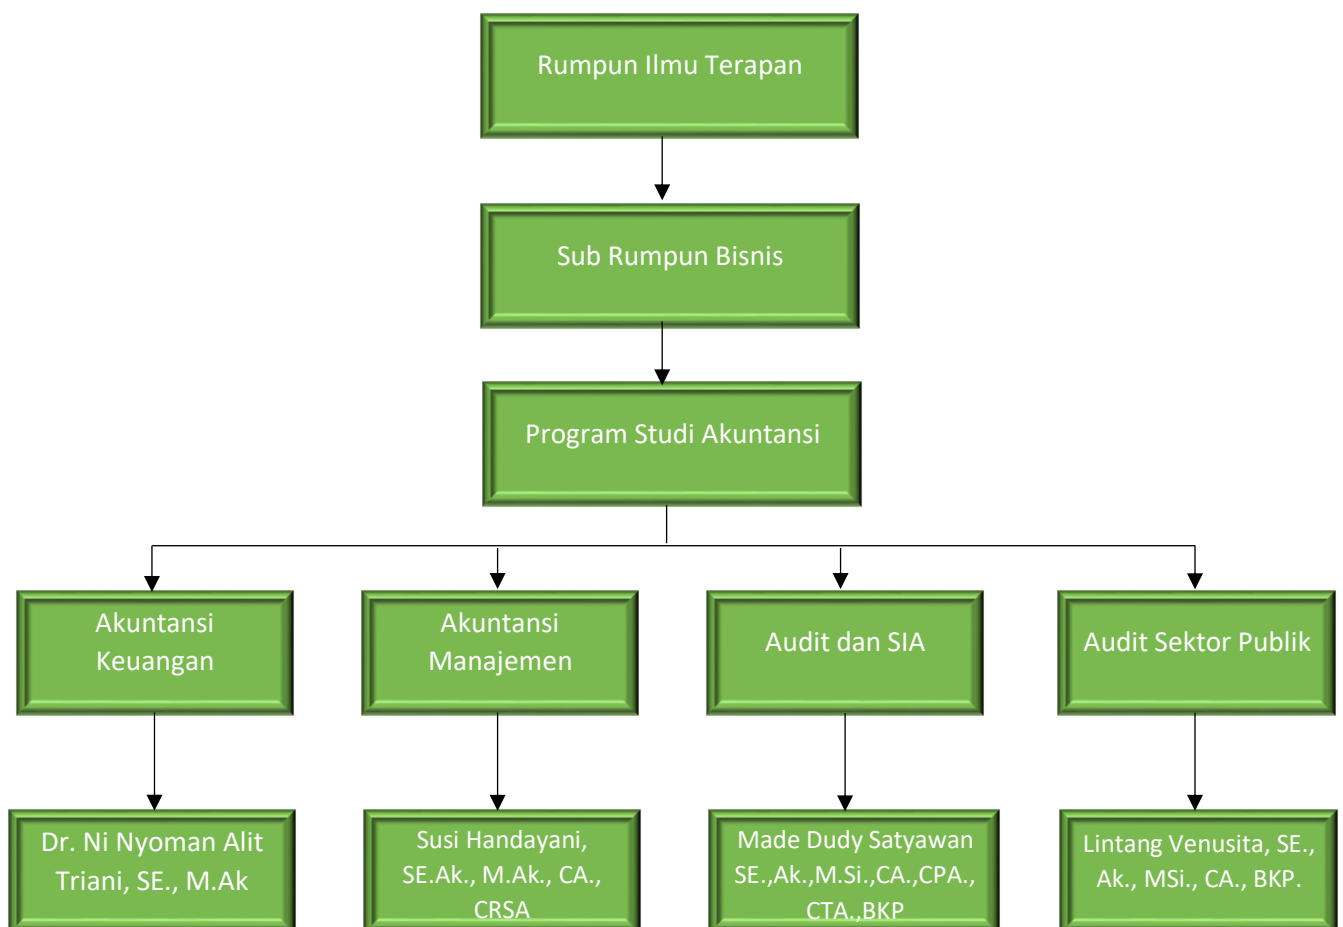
Rumpun Ilmu Terapan

Sub Rumpun Bisnis

Program Studi Akuntansi

Akuntansi Keuangan

Akuntansi Manajemen

Audit dan SIA

Audit Sektor Publik

Dr. Ni Nyoman Alit Triani, SE., M.Ak

Susi Handayani, SE.Ak., M.Ak., CA., CRSA

Made Dudy Satyawan SE.,Ak.,M.Si.,CA.,CPA., CTA.,BKP

Lintang Venusita, SE., Ak., MSi., CA., BKP.